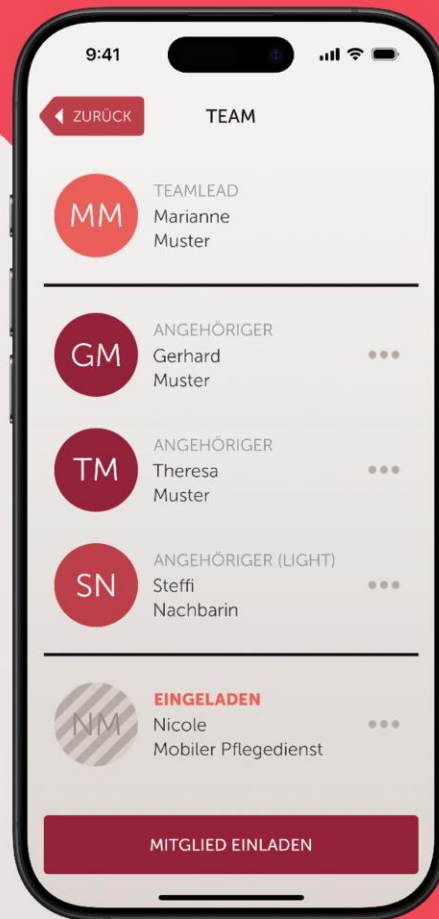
9:41

ZURÜCK

TEAM

MM
TEAMLEAD
Marianne
Muster

GM
ANGEHÖRIGER
Gerhard
Muster

TM
ANGEHÖRIGER
Theresa
Muster

SN
ANGEHÖRIGER (LIGHT)
Steffi
Nachbarin

NM
EINGELADEN
Nicole
Mobiler Pflegedienst

MITGLIED EINLADEN